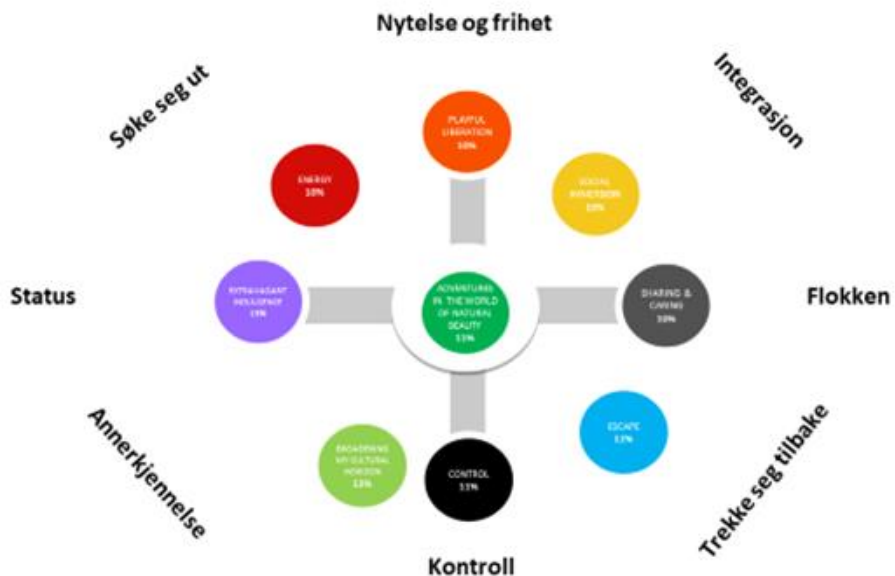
Nytelse og frihet

Søke seg ut

Integrasjon

PLAYFUL LIBERATION 10%

ENERGY 10%

SOCIAL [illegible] 10%

Status

EXTRAVAGANT INDULGENCE 19%

ADVENTURES IN THE WORLD OF NATURAL BEAUTY 11%

SHARING & CARING 10%

Flokken

Annerkjennelse

ESCAPE 11%

BROADENING MY CULTURAL HORIZON 11%

CONTROL 11%

Trekke seg tilbake

Kontroll